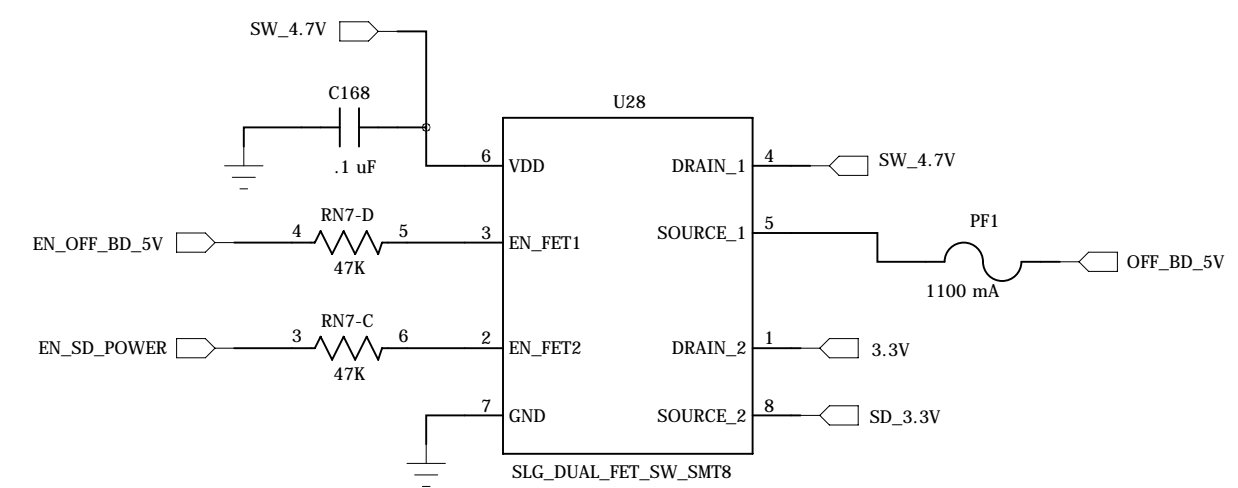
SW_4.7V

C168

.1 uF

U28

6 VDD

DRAIN_1 4

SW_4.7V

EN_OFF_BD_5V

4 RN7-D 5

47K

3 EN_FET1

SOURCE_1 5

PF1

1100 mA

OFF_BD_5V

EN_SD_POWER

3 RN7-C 6

47K

2 EN_FET2

DRAIN_2 1

3.3V

7 GND

SOURCE_2 8

SD_3.3V

SLG_DUAL_FET_SW_SMT8